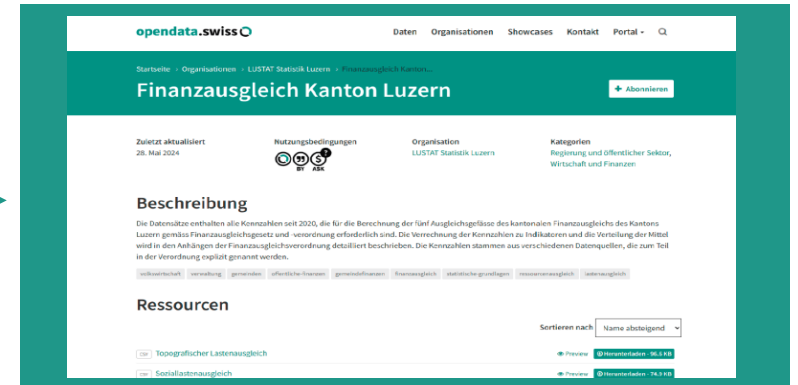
opendata.swiss

Daten Organisationen Showcases Kontakt Portal

Startseite › Organisationen › LUSTAT Statistik Luzern › Finanzausgleich Kanton...

Finanzausgleich Kanton Luzern

+ Abonnieren

Zuletzt aktualisiert
28. Mai 2024

Nutzungsbedingungen
BY ASK

Organisation
LUSTAT Statistik Luzern

Kategorien
Regierung und öffentlicher Sektor, Wirtschaft und Finanzen

Beschreibung

Die Datensätze enthalten alle Kennzahlen seit 2020, die für die Berechnung der fünf Ausgleichsgefässe des kantonalen Finanzausgleichs des Kantons Luzern gemäss Finanzausgleichsgesetz und -verordnung erforderlich sind. Die Verrechnung der Kennzahlen zu Indikatoren und die Verteilung der Mittel wird in den Anhängen der Finanzausgleichsverordnung detailliert beschrieben. Die Kennzahlen stammen aus verschiedenen Datenquellen, die zum Teil in der Verordnung explizit genannt werden.

volkswirtschaft verwaltung gemeinden öffentliche-finanzen gemeindefinanzen finanzausgleich statistische-grundlagen ressourcenausgleich lastenausgleich

Ressourcen

Sortieren nach Name absteigend

CSV Topografischer Lastenausgleich Preview Herunterladen - 96.5 KB

CSV Soziallastenausgleich Preview Herunterladen - 74.3 KB